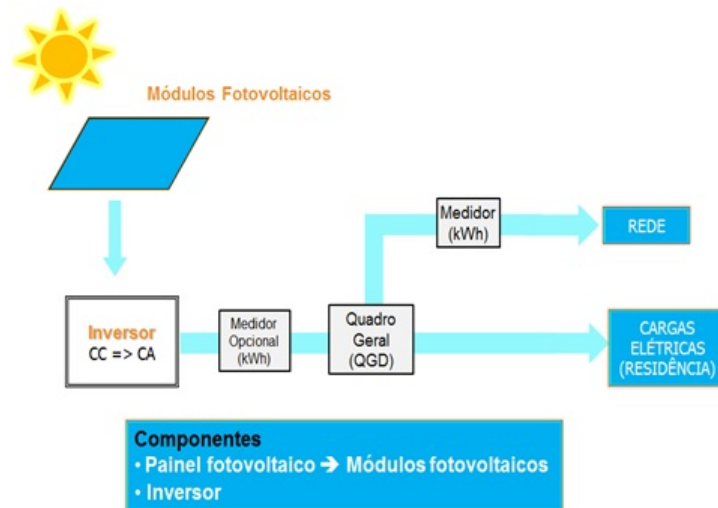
Módulos Fotovoltaicos

Medidor (kWh)

REDE

Inversor
CC => CA

Medidor Opcional (kWh)

Quadro Geral (QGD)

CARGAS ELÉTRICAS (RESIDÊNCIA)

Componentes
• Painel fotovoltaico ➔ Módulos fotovoltaicos
• Inversor